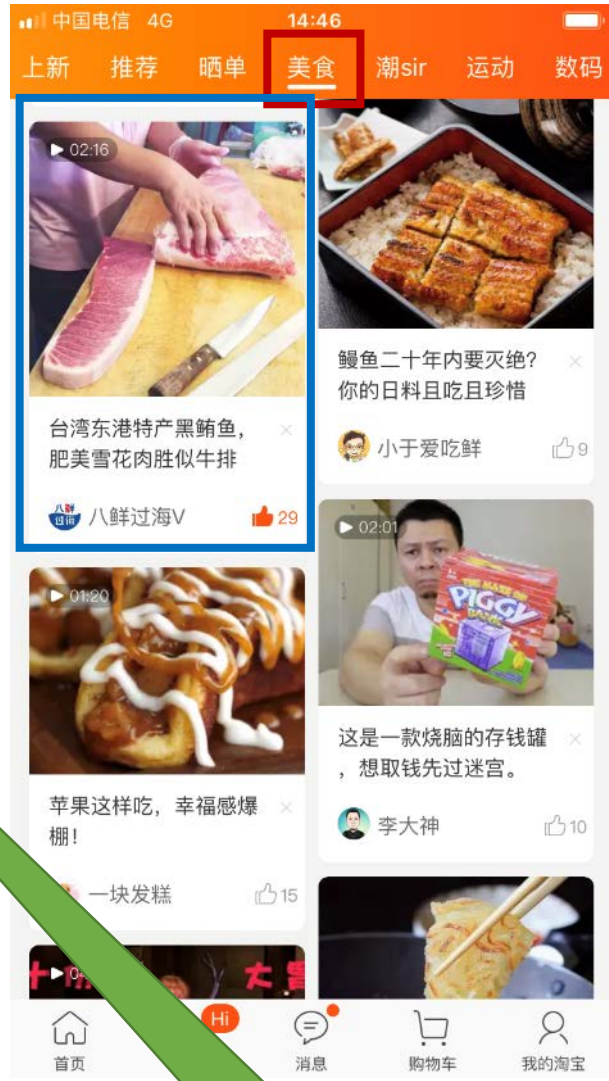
中国电信 4G 14:46

上新 推荐 晒单 美食 潮sir 运动 数码

02:16

台湾东港特产黑鲔鱼，肥美雪花肉胜似牛排

八鲜过海V 29

鳗鱼二十年内要灭绝？你的日料且吃且珍惜

小于爱吃鲜 9

02:01

THE MAZE OF PIGGY BANK

这是一款烧脑的存钱罐，想取钱先过迷宫。

李大神 10

01:20

苹果这样吃，幸福感爆棚！

一块发糕 15

Hi

首页 消息 购物车 我的淘宝